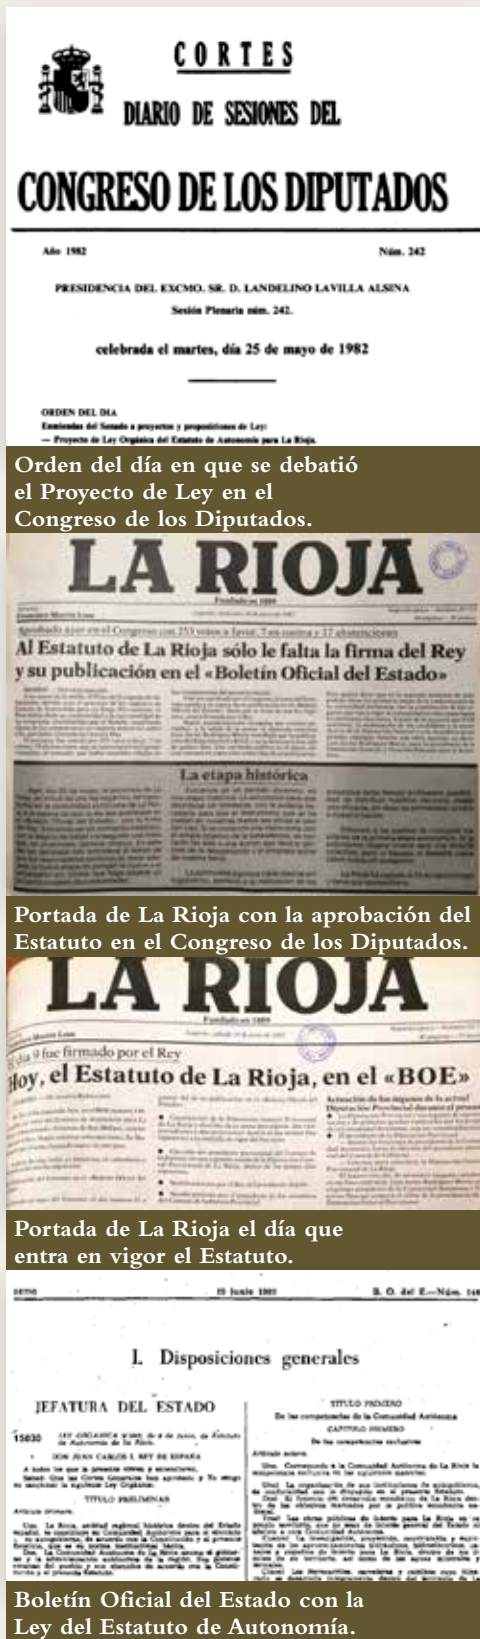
CORTES
DIARIO DE SESIONES DEL
CONGRESO DE LOS DIPUTADOS

Año 1982 Núm. 242

PRESIDENCIA DEL EXCMO. SR. D. LANDELINO LAVILLA ALSINA
Sesión Plenaria núm. 242.

celebrada el martes, día 25 de mayo de 1982

ORDEN DEL DIA
Enmiendas del Senado a proyectos y proposiciones de Ley:
— Proyecto de Ley Orgánica del Estatuto de Autonomía para La Rioja.

Orden del día en que se debatió el Proyecto de Ley en el Congreso de los Diputados.

LA RIOJA
Fundado en 1889

Aprobado ayer en el Congreso con 253 votos a favor, 7 en contra y 17 abstenciones
Al Estatuto de La Rioja sólo le falta la firma del Rey y su publicación en el «Boletín Oficial del Estado»

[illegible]

La etapa histórica

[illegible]

Portada de La Rioja con la aprobación del Estatuto en el Congreso de los Diputados.

LA RIOJA
Fundado en 1889

El día 9 fue firmado por el Rey
Hoy, el Estatuto de La Rioja, en el «BOE»

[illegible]

Portada de La Rioja el día que entra en vigor el Estatuto.

16756 19 Junio 1982 B. O. del E.—Núm. 148

I. Disposiciones generales

JEFATURA DEL ESTADO

15630 LEY ORGANICA 3/1982, de 9 de junio, de Estatuto de Autonomía de La Rioja.

DON JUAN CARLOS I, REY DE ESPAÑA

TITULO PRELIMINAR

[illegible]

TITULO PRIMERO
De las competencias de la Comunidad Autónoma
CAPITULO PRIMERO
De las competencias exclusivas

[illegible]

Boletín Oficial del Estado con la Ley del Estatuto de Autonomía.